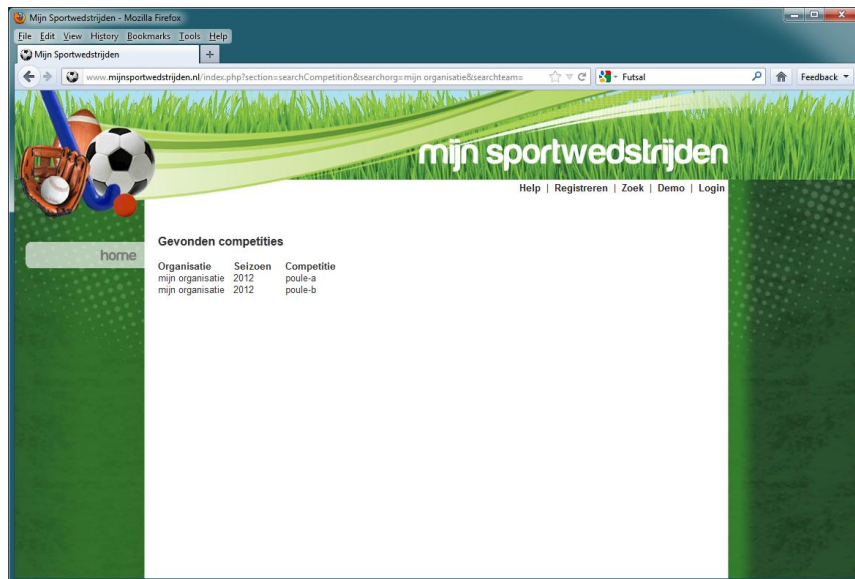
Mijn Sportwedstrijden - Mozilla Firefox
File Edit View History Bookmarks Tools Help
Mijn Sportwedstrijden
+
www.mijnsportwedstrijden.nl/index.php?section=searchCompetition&searchorg=mijn organisatie&searchteam=
Futsal
Feedback

mijn sportwedstrijden

Help | Registreren | Zoek | Demo | Login

home

Gevonden competities

| Organisatie | Seizoen | Competitie |
|---|---|---|
| mijn organisatie | 2012 | poule-a |
| mijn organisatie | 2012 | poule-b |